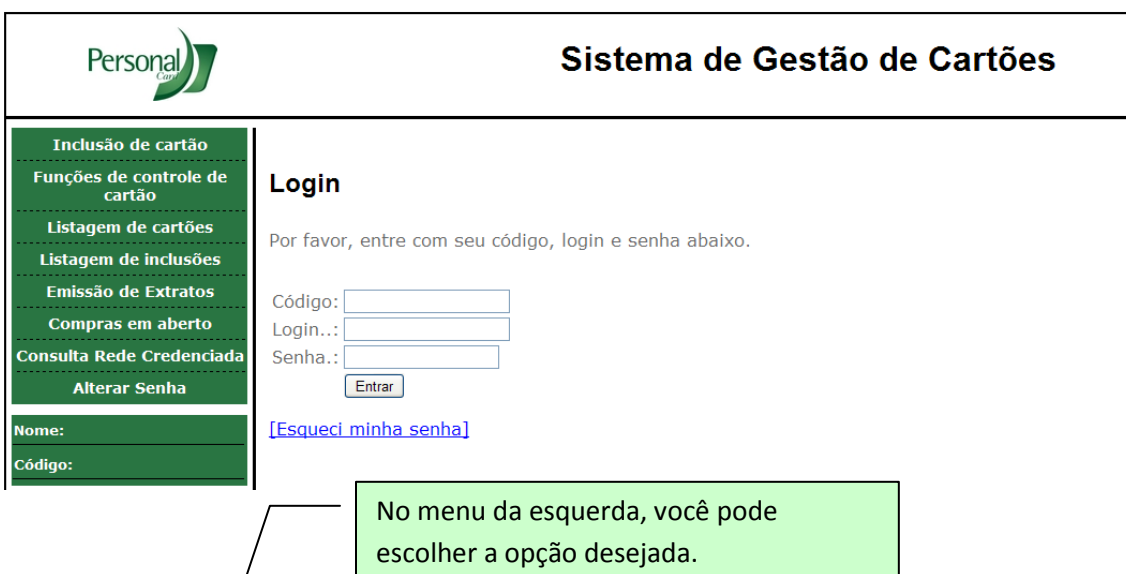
Personal Card

Sistema de Gestão de Cartões

Inclusão de cartão
Funções de controle de cartão
Listagem de cartões
Listagem de inclusões
Emissão de Extratos
Compras em aberto
Consulta Rede Credenciada
Alterar Senha

Nome:
Código:

Login

Por favor, entre com seu código, login e senha abaixo.

Código:
Login..:
Senha.:
Entrar

[Esqueci minha senha]

No menu da esquerda, você pode escolher a opção desejada.